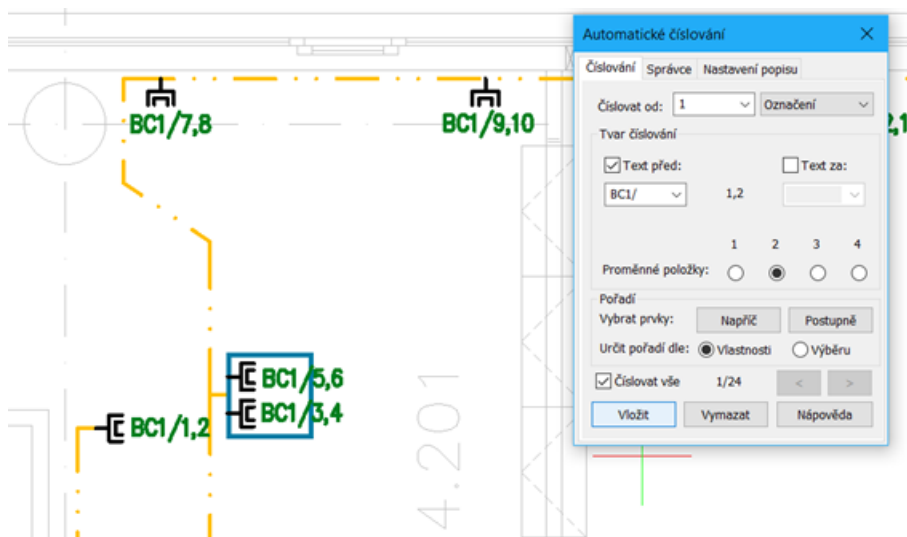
BC1/7,8

BC1/9,10

2,1

BC1/5,6

BC1/3,4

BC1/1,2

4.201

Automatické číslování

Číslování | Správce | Nastavení popisu

Číslovat od: 1 Označení

Tvar číslování

Text před:

Text za:

BC1/

1,2

1 2 3 4

Proměnné položky:

Pořadí

Vybrat prvky: Napříč Postupně

Určit pořadí dle: Vlastnosti Výběru

Číslovat vše 1/24 < >

Vložit Vymazat Nápověda